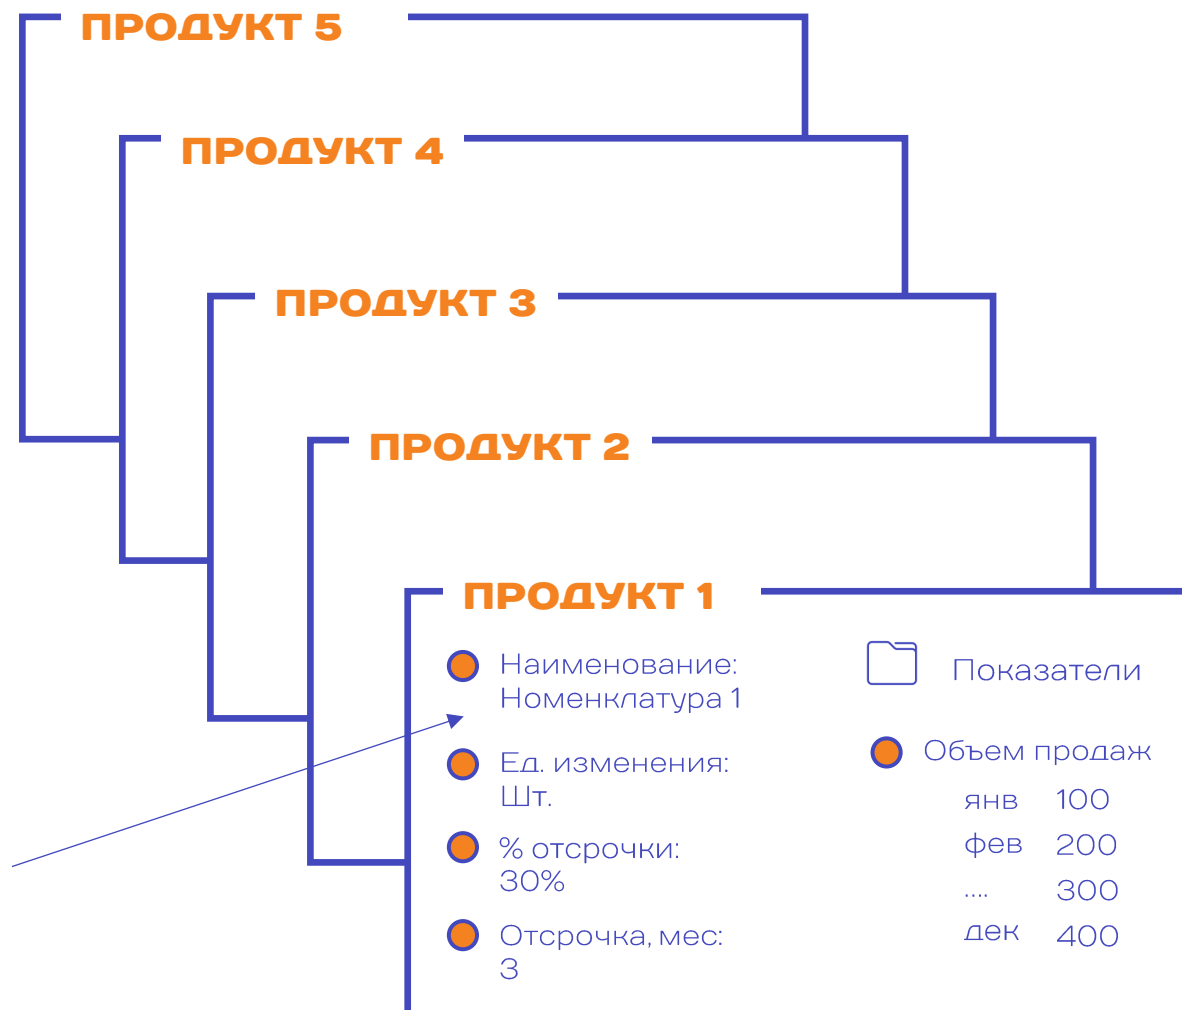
ПРОДУКТ 5

ПРОДУКТ 4

ПРОДУКТ 3

ПРОДУКТ 2

ПРОДУКТ 1

Наименование: Номенклатура 1

Ед. изменения: Шт.

% отсрочки: 30%

Отсрочка, мес: 3

Показатели

Объем продаж

| янв | 100 |
|---|---|
| фев | 200 |
| .... | 300 |
| дек | 400 |